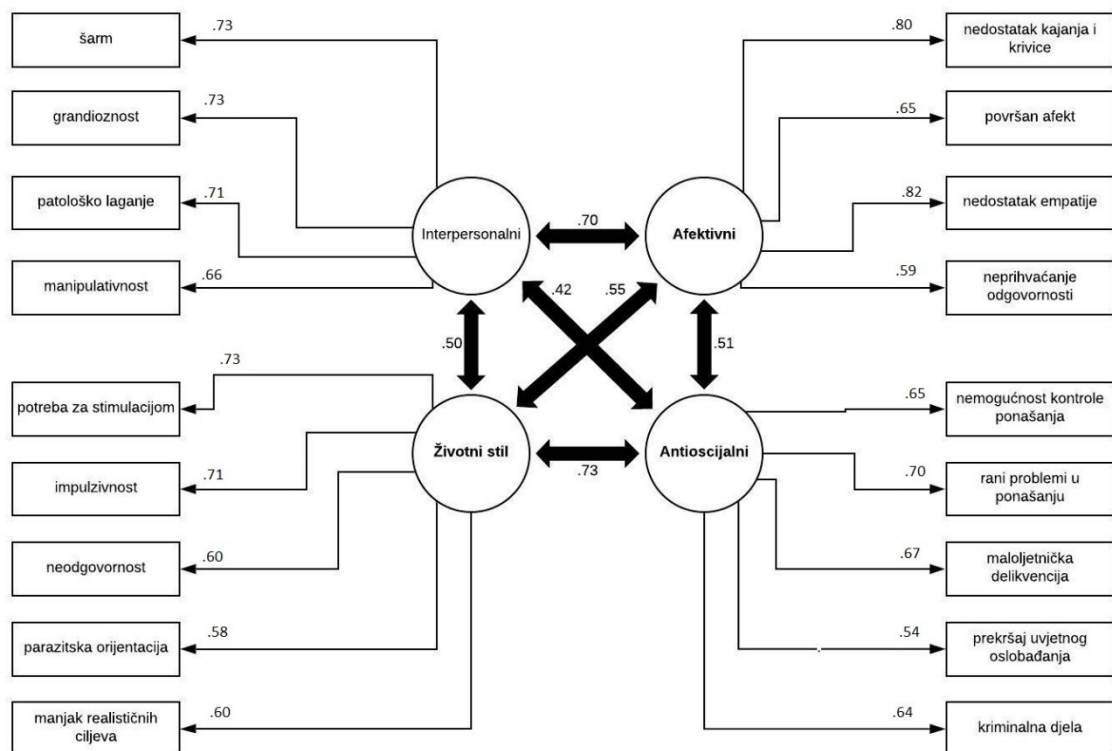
šarm
.73
grandioznost
.73
patološko laganje
.71
manipulativnost
.66

.80
nedostatak kajanja i krivice
.65
površan afekt
.82
nedostatak empatije
.59
neprihvaćanje odgovornosti

Interpersonalni
.70
Afektivni
.42
.55
.50
.51
Životni stil
.73
Antioscijalni

.73
potreba za stimulacijom
.71
impulzivnost
.60
neodgovornost
.58
parazitska orijentacija
.60
manjak realističnih ciljeva

.65
nemogućnost kontrole ponašanja
.70
rani problemi u ponašanju
.67
maloljetnička delikvencija
.54
prekršaj uvjetnog oslobađanja
.64
kriminalna djela